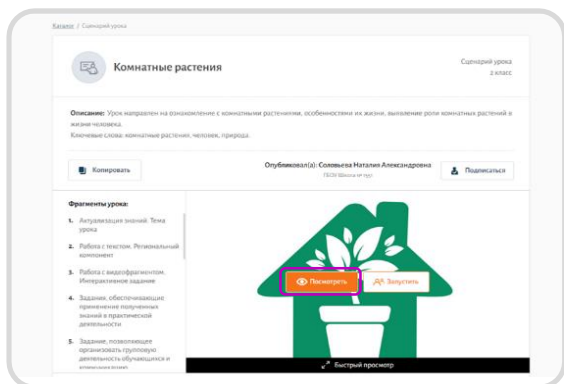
Каталог / Сценарий урока

Комнатные растения

Сценарий урока
2 класс

Описание: Урок направлен на ознакомление с комнатными растениями, особенностями их жизни, выявление роли комнатных растений в жизни человека.
Ключевые слова: комнатные растения, человек, природа.

Копировать

Опубликовал(а): Соловьева Наталия Александровна
ГБОУ Школа № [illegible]

Подписаться

Фрагменты урока:

1. Актуализация знаний. Тема урока

2. Работа с текстом. Региональный компонент

3. Работа с видеофрагментом. Интерактивное задание

4. Задания, обеспечивающие применение полученных знаний в практической деятельности

5. Задание, позволяющее организовать групповую деятельность обучающихся и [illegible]

Посмотреть

Запустить

Быстрый просмотр